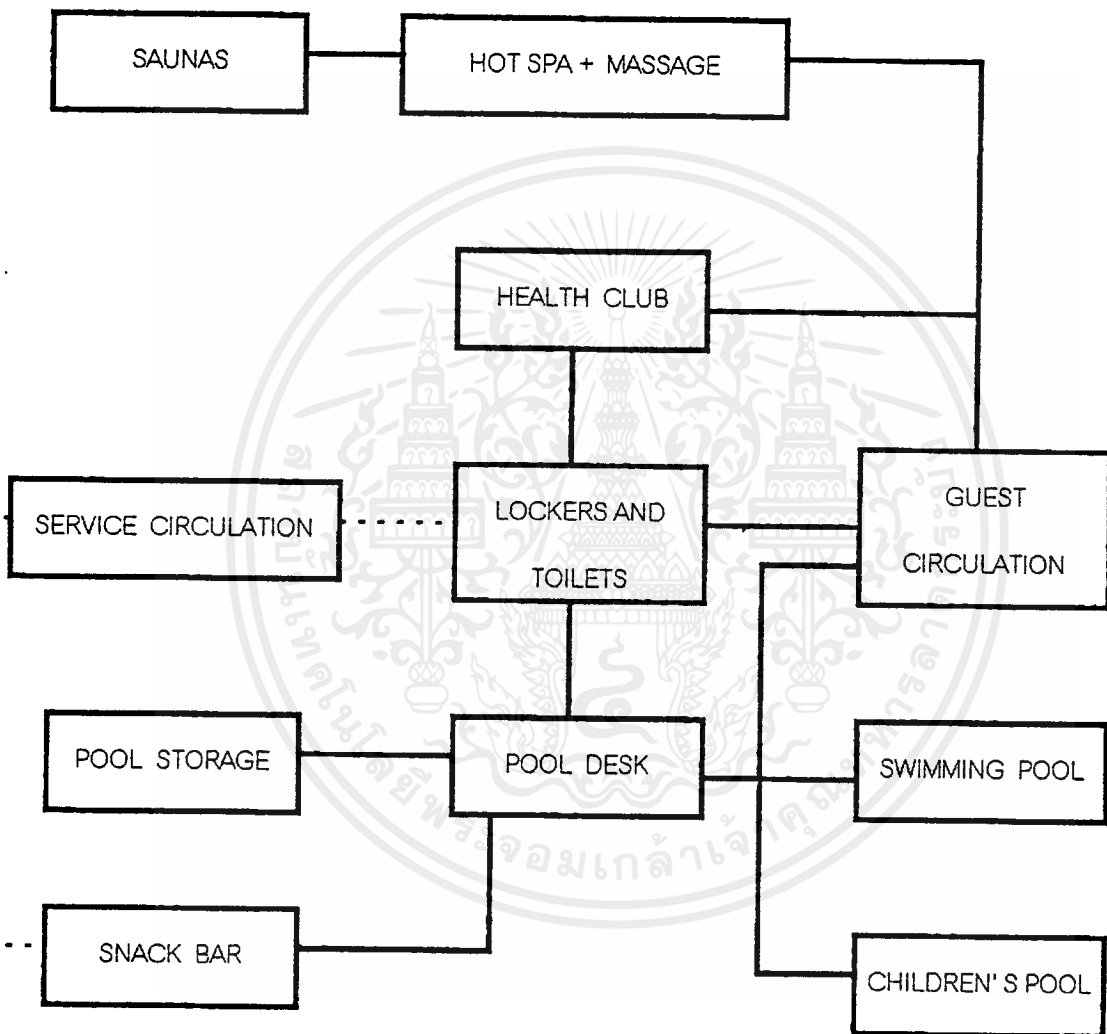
SAUNAS

HOT SPA + MASSAGE

HEALTH CLUB

SERVICE CIRCULATION

LOCKERS AND TOILETS

GUEST CIRCULATION

POOL STORAGE

POOL DESK

SWIMMING POOL

SNACK BAR

CHILDREN' S POOL

สถาบันวิทยบริการ มหาวิทยาลัยเทคโนโลยีพระจอมเกล้าเจ้าคุณทหารลาดกระบัง